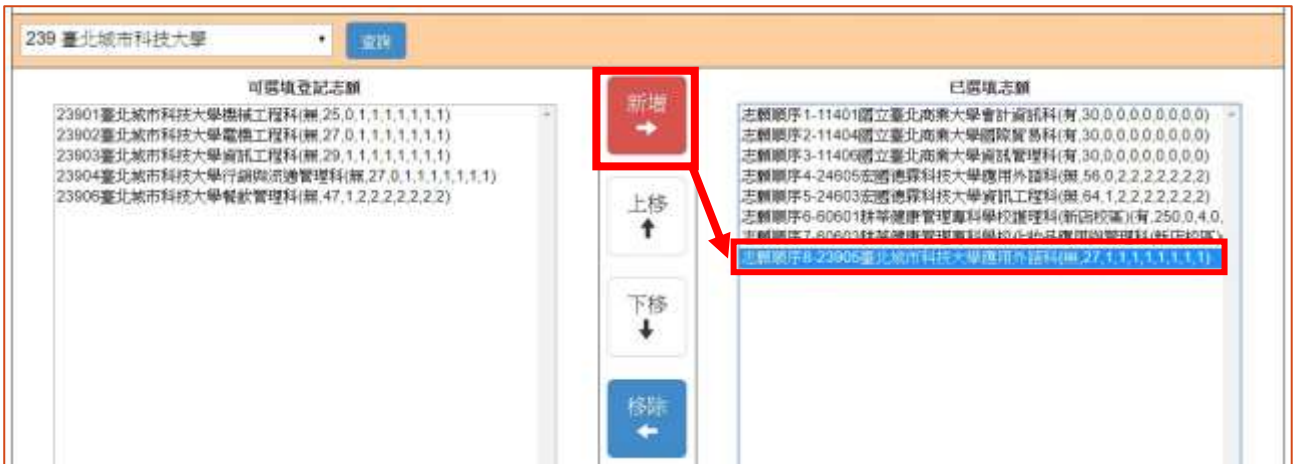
239 臺北城市科技大學

查詢

可選填登記志願

23901臺北城市科技大學機械工程科(無,25,0,1,1,1,1,1,1,1)
23902臺北城市科技大學電機工程科(無,27,0,1,1,1,1,1,1,1)
23903臺北城市科技大學資訊工程科(無,29,1,1,1,1,1,1,1,1)
23904臺北城市科技大學行銷與流通管理科(無,27,0,1,1,1,1,1,1,1)
23906臺北城市科技大學餐飲管理科(無,47,1,2,2,2,2,2,2,2)

新增

上移

下移

移除

已選填志願

志願順序1-11401國立臺北商業大學會計資訊科(有,30,0,0,0,0,0,0,0,0)
志願順序2-11404國立臺北商業大學國際貿易科(有,30,0,0,0,0,0,0,0,0)
志願順序3-11406國立臺北商業大學資訊管理科(有,30,0,0,0,0,0,0,0,0)
志願順序4-24605宏國德霖科技大學應用外語科(無,56,0,2,2,2,2,2,2,2)
志願順序5-24603宏國德霖科技大學資訊工程科(無,64,1,2,2,2,2,2,2,2)
志願順序6-60601耕莘健康管理專科學校護理科(新店校區)(有,250,0,4,0,
志願順序7-60603耕莘健康管理專科學校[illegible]
志願順序8-23905臺北城市科技大學應用外語科(無,27,1,1,1,1,1,1,1,1)